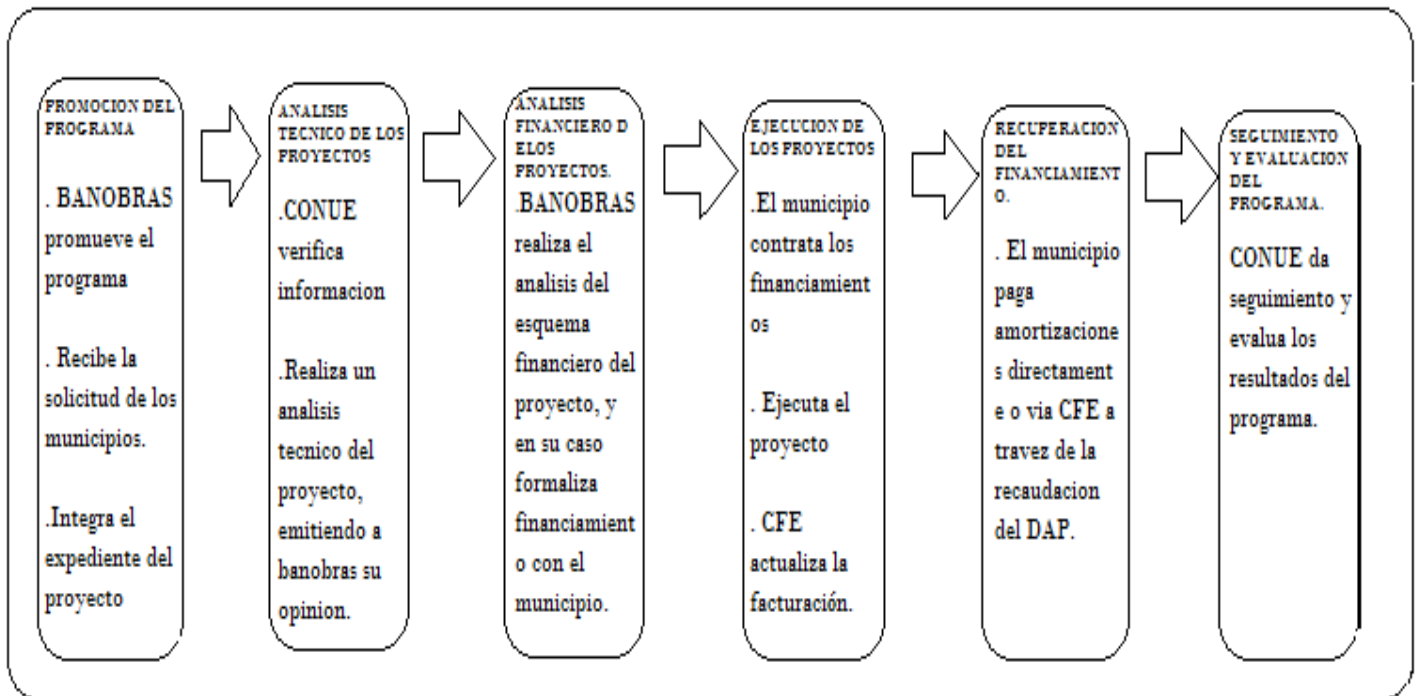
PROMOCION DEL PROGRAMA

. BANOBRAS promueve el programa

. Recibe la solicitud de los municipios.

.Integra el expediente del proyecto

ANALISIS TECNICO DE LOS PROYECTOS

.CONUE verifica informacion

.Realiza un analisis tecnico del proyecto, emitiendo a banobras su opinion.

ANALISIS FINANCIERO D ELOS PROYECTOS.

.BANOBRAS realiza el analisis del esquema financiero del proyecto, y en su caso formaliza financiamient o con el municipio.

EJECUCION DE LOS PROYECTOS

.El municipio contrata los financiamient os

. Ejecuta el proyecto

. CFE actualiza la facturación.

RECUPERACION DEL FINANCIAMIENT O.

. El municipio paga amortizacione s directament e o via CFE a travez de la recaudacion del DAP.

SEGUIMIENTO Y EVALUACION DEL PROGRAMA.

CONUE da seguimiento y evalua los resultados del programa.